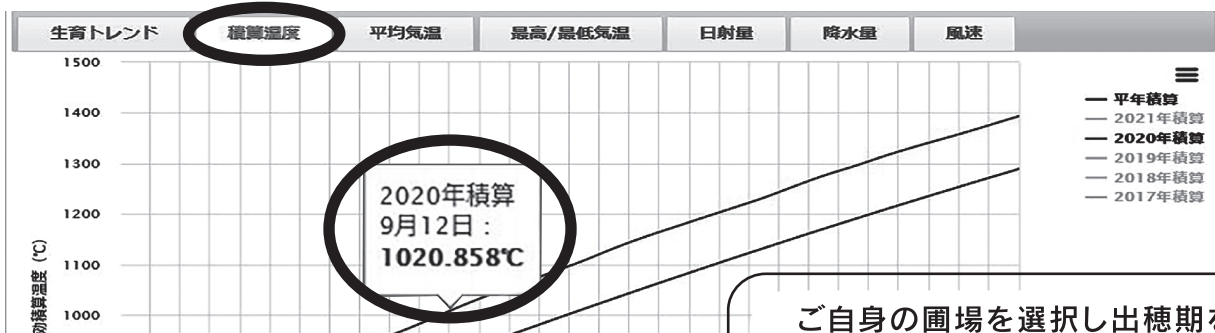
生育トレンド　積算温度　平均気温　最高/最低気温　日射量　降水量　風速

1500
1400
1300
1200
1100
1000

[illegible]積算温度（℃）

2020年積算
9月12日：
1020.858℃

— 平年積算
— 2021年積算
— 2020年積算
— 2019年積算
— 2018年積算
— 2017年積算

ご自身の圃場を選択し出穂期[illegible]